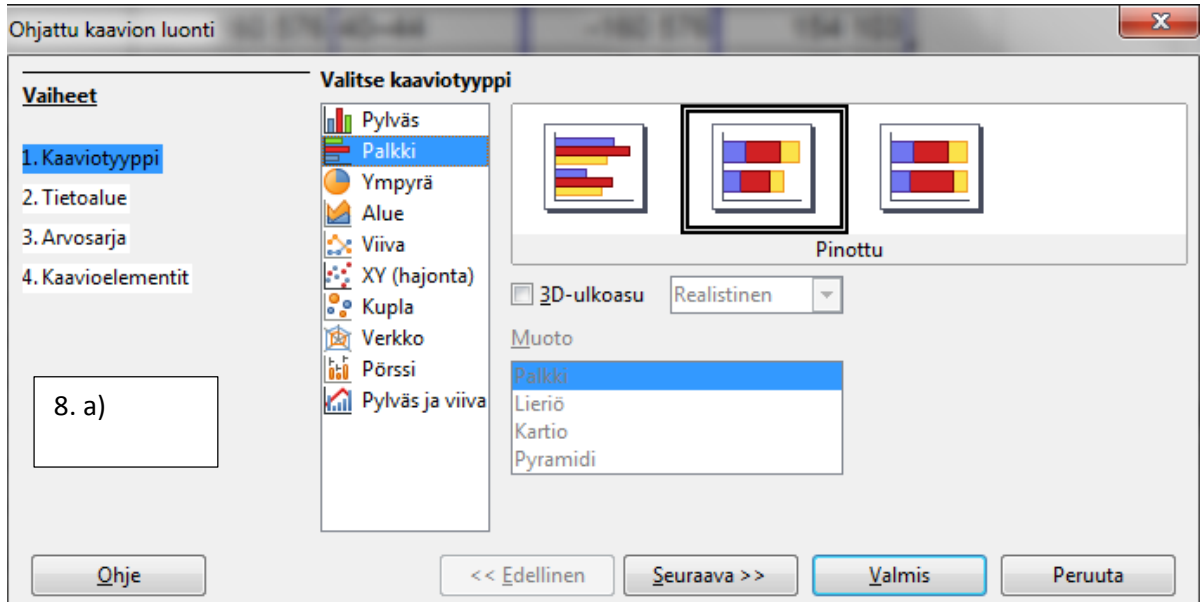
Ohjattu kaavion luonti

Vaiheet

1. Kaaviotyyppi
2. Tietoalue
3. Arvosarja
4. Kaavioelementit

8. a)

Valitse kaaviotyyppi

Pylväs
Palkki
Ympyrä
Alue
Viiva
XY (hajonta)
Kupla
Verkko
Pörssi
Pylväs ja viiva

Pinottu

3D-ulkoasu
Realistinen

Muoto
Palkki
Lieriö
Kartio
Pyramidi

Ohje
<< Edellinen
Seuraava >>
Valmis
Peruuta